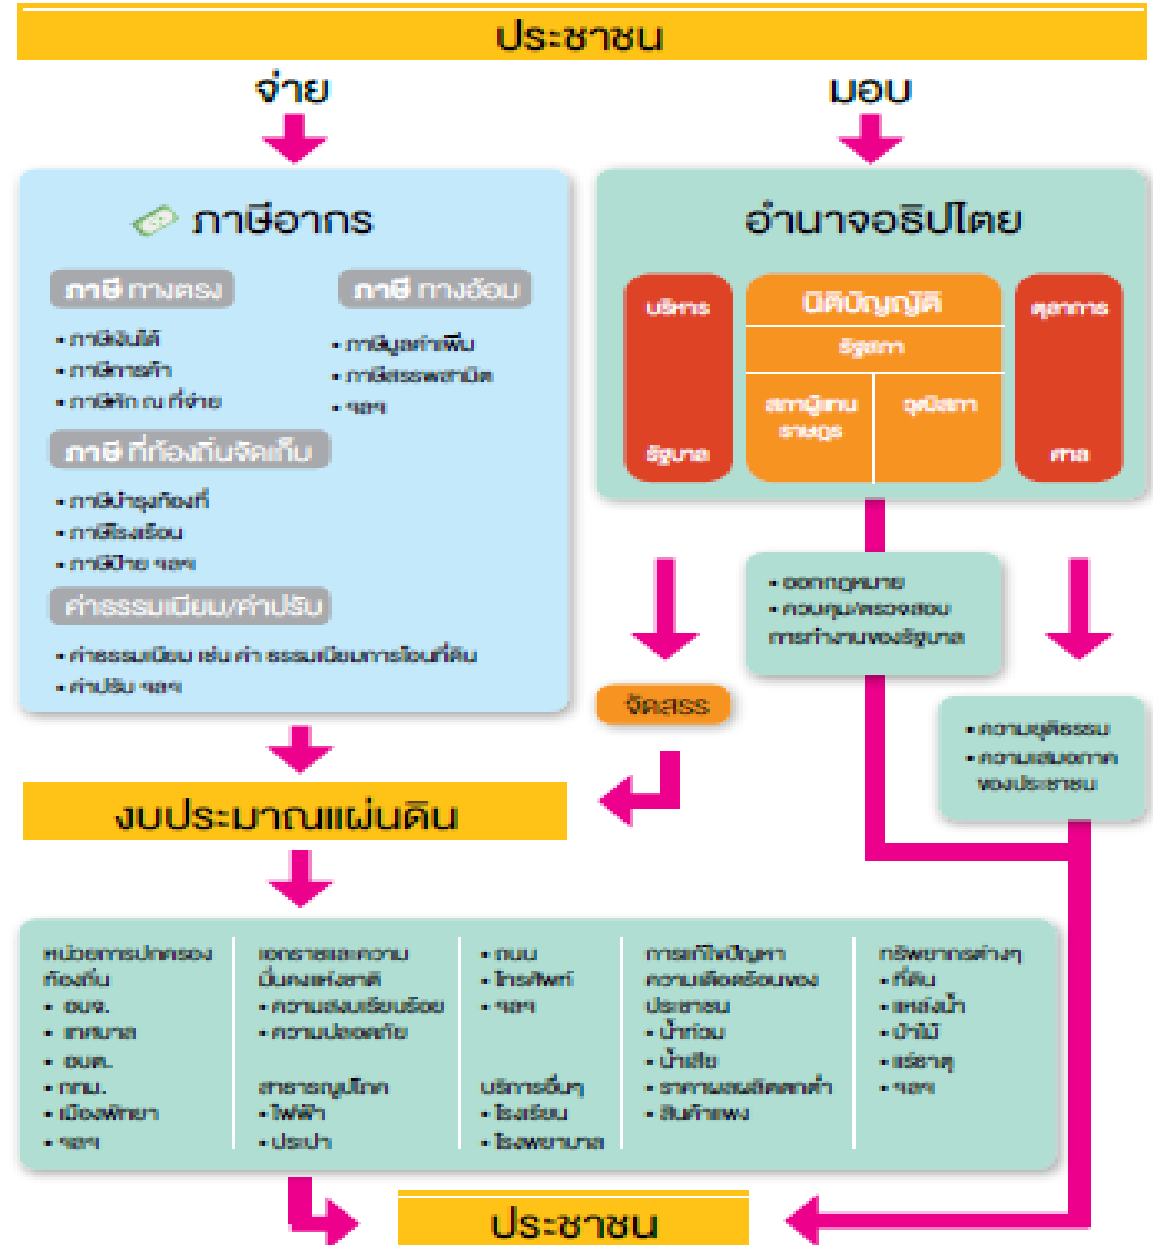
ประชาชน

จ่าย

มอบ

ภาษีอากร

ภาษี ทางตรง

- ภาษีเงินได้
- ภาษีการค้า
- ภาษีหัก ณ ที่จ่าย

ภาษี ทางอ้อม

- ภาษีมูลค่าเพิ่ม
- ภาษีสรรพสามิต
- ฯลฯ

ภาษี ที่ท้องถิ่นจัดเก็บ

- ภาษีบำรุงท้องที่
- ภาษีโรงเรือน
- ภาษีป้าย ฯลฯ

ค่าธรรมเนียม/ค่าปรับ

- ค่าธรรมเนียม เช่น ค่า ธรรมเนียมการโอนที่ดิน
- ค่าปรับ ฯลฯ

อำนาจอธิปไตย

บริหาร

รัฐบาล

นิติบัญญัติ

รัฐสภา

สภาผู้แทนราษฎร

วุฒิสภา

ตุลาการ

ศาล

- ออกกฎหมาย
- ควบคุม/ตรวจสอบการทำงานของรัฐบาล

จัดสรร

- ความยุติธรรม
- ความเสมอภาคของประชาชน

งบประมาณแผ่นดิน

หน่วยการปกครองท้องถิ่น
- อบจ.
- เทศบาล
- อบต.
- กทม.
- เมืองพัทยา
- ฯลฯ

เอกราชและความมั่นคงแห่งชาติ
- ความสงบเรียบร้อย
- ความปลอดภัย

สาธารณูปโภค
- ไฟฟ้า
- ประปา

- ถนน
- โทรศัพท์
- ฯลฯ

บริการอื่นๆ
- โรงเรียน
- โรงพยาบาล

การแก้ไขปัญหาความเดือดร้อนของประชาชน
- น้ำท่วม
- น้ำเสีย
- ราคาผลผลิตตกต่ำ
- สินค้าแพง

ทรัพยากรต่างๆ
- ที่ดิน
- แหล่งน้ำ
- ป่าไม้
- แร่ธาตุ
- ฯลฯ

ประชาชน